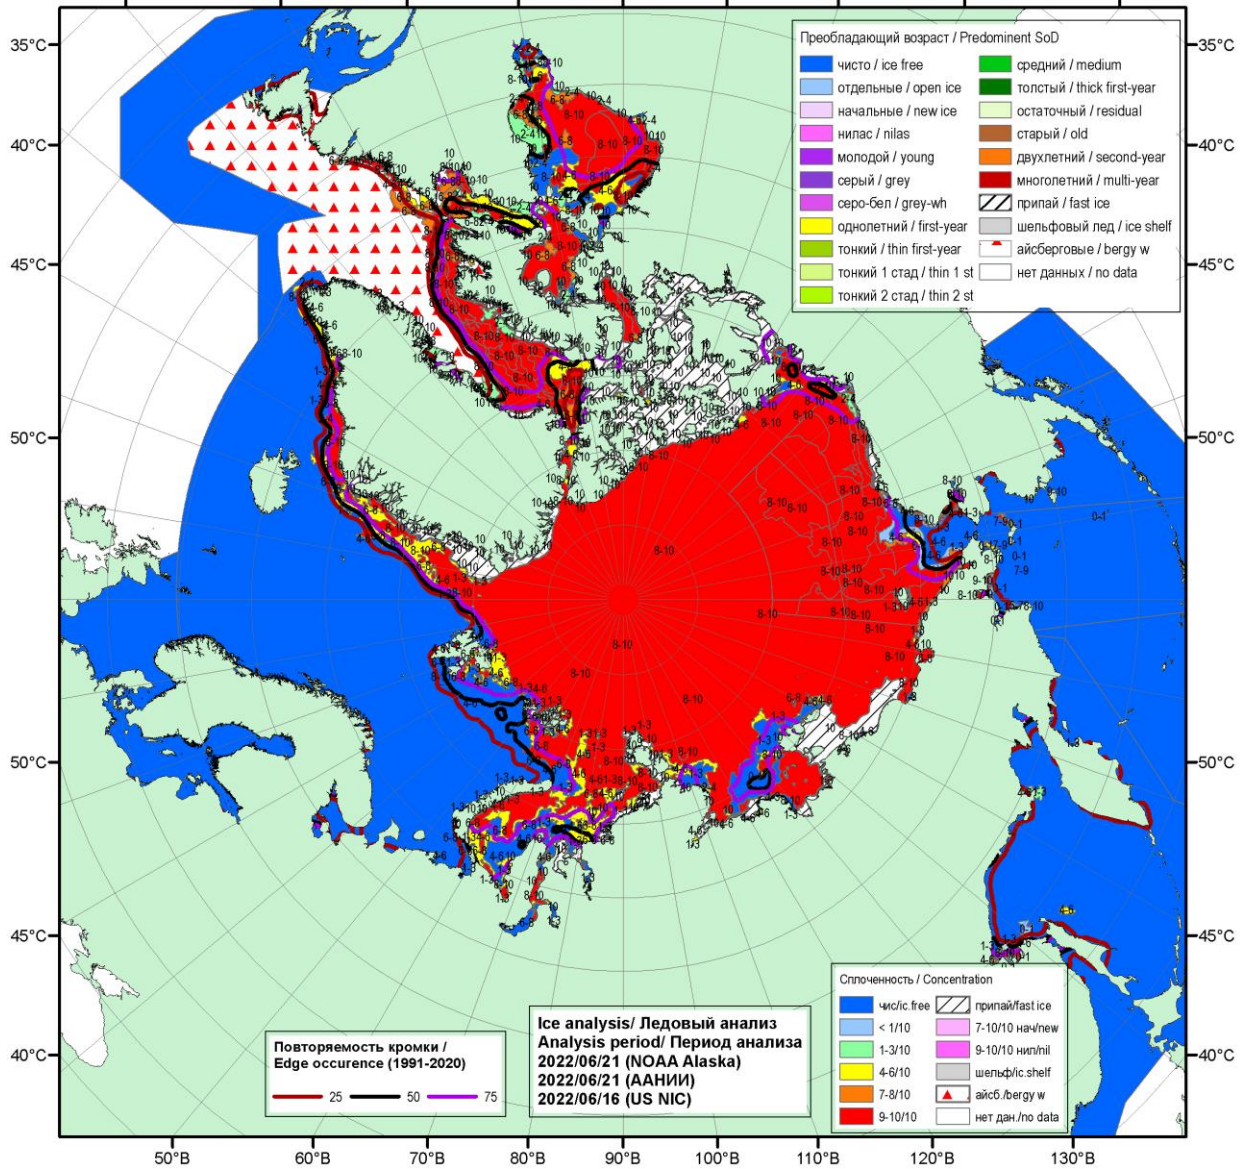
Преобладающий возраст / Predominent SoD

чисто / ice free
отдельные / open ice
начальные / new ice
нилас / nilas
молодой / young
серый / grey
серо-бел / grey-wh
однолетний / first-year
тонкий / thin first-year
тонкий 1 стад / thin 1 st
тонкий 2 стад / thin 2 st
средний / medium
толстый / thick first-year
остаточный / residual
старый / old
двухлетний / second-year
многолетний / multi-year
припай / fast ice
шельфовый лед / ice shelf
айсберговые / bergy w
нет данных / no data

Сплоченность / Concentration

чис/ic.free
< 1/10
1-3/10
4-6/10
7-8/10
9-10/10
припай/fast ice
7-10/10 нач/new
9-10/10 нил/nil
шельф/ic.shelf
айсб./bergy w
нет дан./no data

Повторяемость кромки / Edge occurence (1991-2020)
25
50
75

Ice analysis/ Ледовый анализ
Analysis period/ Период анализа
2022/06/21 (NOAA Alaska)
2022/06/21 (ААНИИ)
2022/06/16 (US NIC)

35°C
40°C
45°C
50°C
50°C
45°C
40°C
35°C
40°C
45°C
50°C
50°C
45°C
40°C

50°B
60°B
70°B
80°B
90°B
100°B
110°B
120°B
130°B